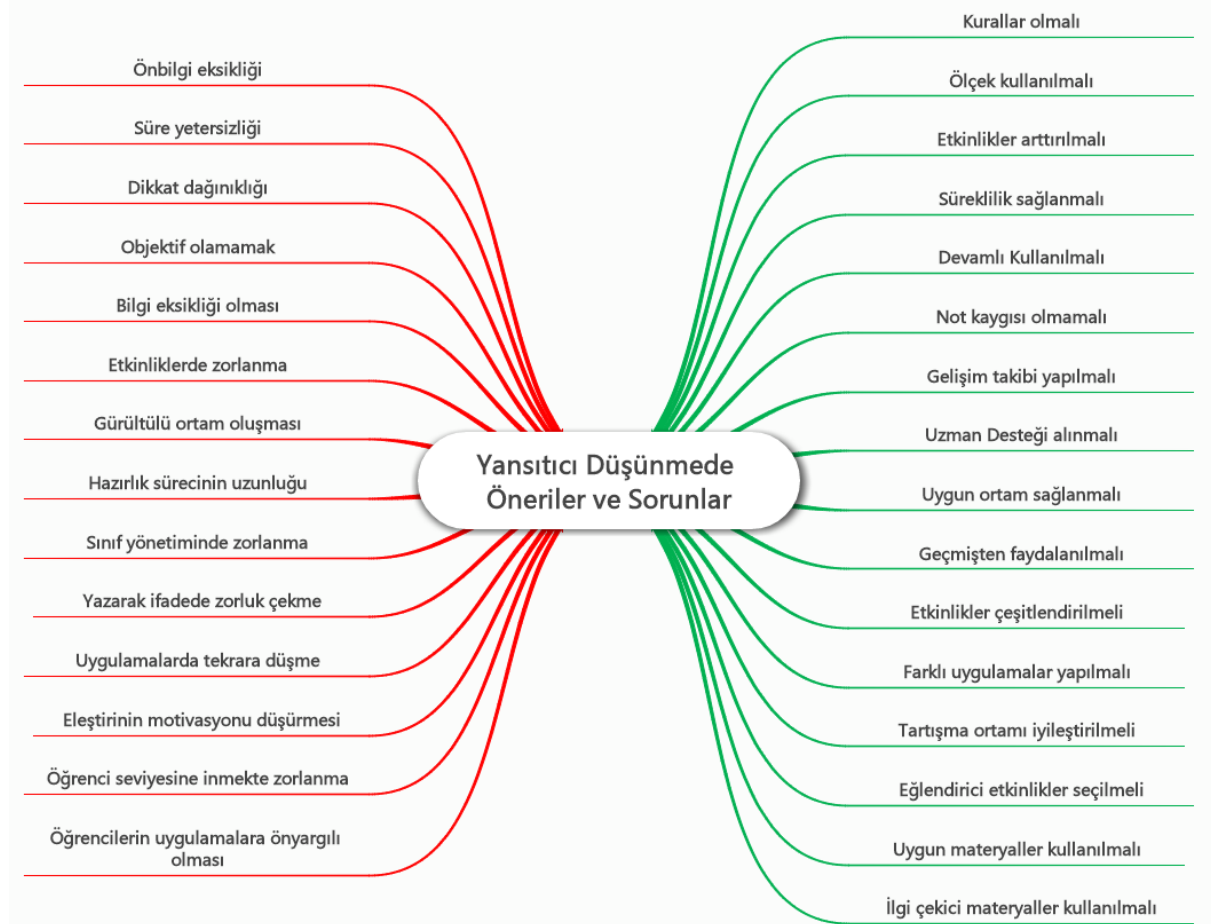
Yansıtıcı Düşünmede Öneriler ve Sorunlar

Önbilgi eksikliği

Süre yetersizliği

Dikkat dağınıklığı

Objektif olamamak

Bilgi eksikliği olması

Etkinliklerde zorlanma

Gürültülü ortam oluşması

Hazırlık sürecinin uzunluğu

Sınıf yönetiminde zorlanma

Yazarak ifadede zorluk çekme

Uygulamalarda tekrara düşme

Eleştirinin motivasyonu düşürmesi

Öğrenci seviyesine inmekte zorlanma

Öğrencilerin uygulamalara önyargılı olması

Kurallar olmalı

Ölçek kullanılmalı

Etkinlikler arttırılmalı

Süreklilik sağlanmalı

Devamlı Kullanılmalı

Not kaygısı olmamalı

Gelişim takibi yapılmalı

Uzman Desteği alınmalı

Uygun ortam sağlanmalı

Geçmişten faydalanılmalı

Etkinlikler çeşitlendirilmeli

Farklı uygulamalar yapılmalı

Tartışma ortamı iyileştirilmeli

Eğlendirici etkinlikler seçilmeli

Uygun materyaller kullanılmalı

İlgi çekici materyaller kullanılmalı